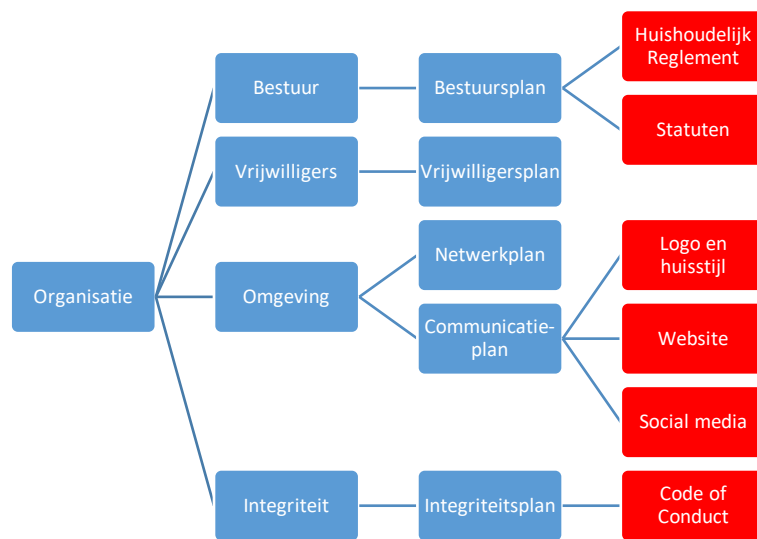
Organisatie

Bestuur

Bestuursplan

Huishoudelijk Reglement

Statuten

Vrijwilligers

Vrijwilligersplan

Omgeving

Netwerkplan

Communicatieplan

Logo en huisstijl

Website

Social media

Integriteit

Integriteitsplan

Code of Conduct